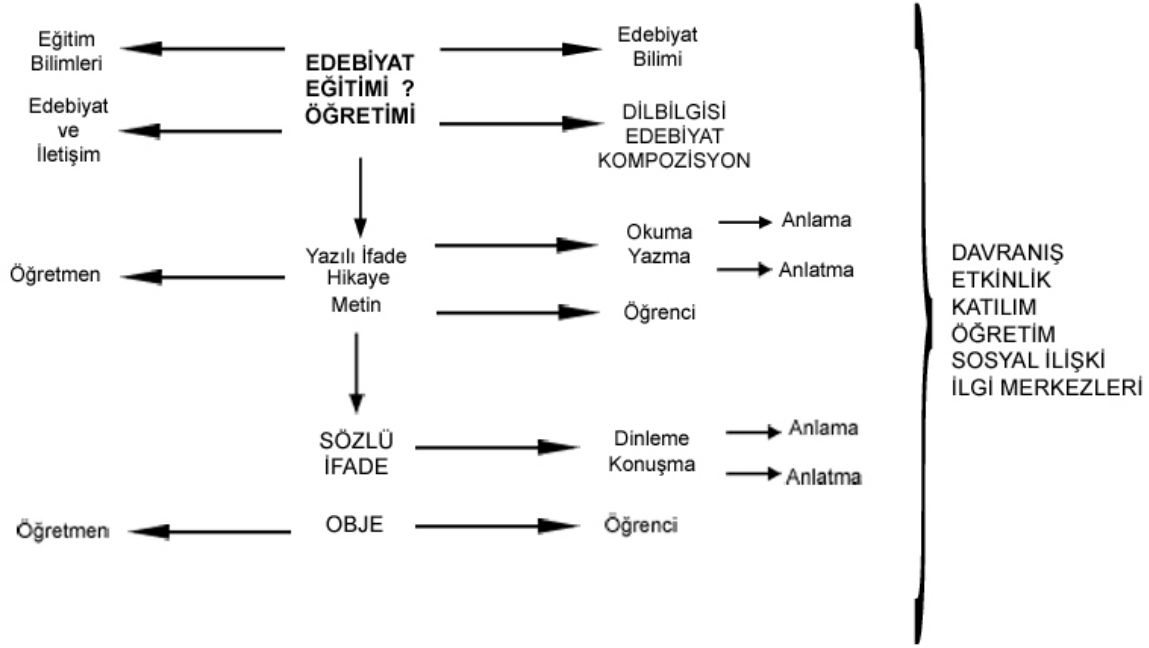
Eğitim Bilimleri

EDEBİYAT EĞİTİMİ ? ÖĞRETİMİ

Edebiyat Bilimi

Edebiyat ve İletişim

DİLBİLGİSİ EDEBİYAT KOMPOZİSYON

Yazılı İfade Hikaye Metin

Okuma Yazma

Anlama

Anlatma

Öğretmen

Öğrenci

SÖZLÜ İFADE

Dinleme Konuşma

Anlama

Anlatma

Öğretmen

OBJE

Öğrenci

DAVRANIŞ ETKİNLİK KATILIM ÖĞRETİM SOSYAL İLİŞKİ İLGİ MERKEZLERİ